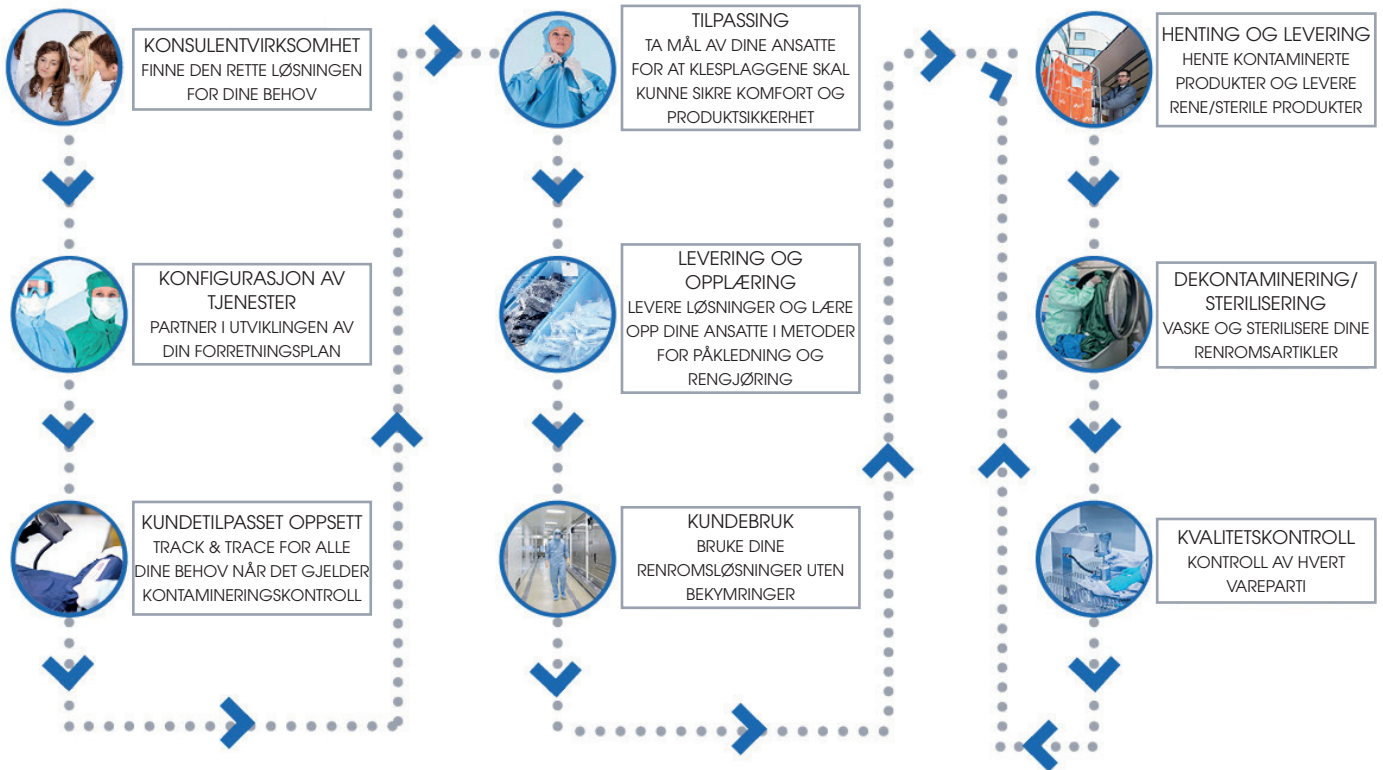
KONSULENTVIRKSOMHET
FINNE DEN RETTE LØSNINGEN FOR DINE BEHOV

KONFIGURASJON AV TJENESTER
PARTNER I UTVIKLINGEN AV DIN FORRETNINGSPLAN

KUNDETILPASSET OPPSETT
TRACK & TRACE FOR ALLE DINE BEHOV NÅR DET GJELDER KONTAMINERINGSKONTROLL

TILPASSING
TA MÅL AV DINE ANSATTE FOR AT KLESPLAGGENE SKAL KUNNE SIKRE KOMFORT OG PRODUKTSIKKERHET

LEVERING OG OPPLÆRING
LEVERE LØSNINGER OG LÆRE OPP DINE ANSATTE I METODER FOR PÅKLEDNING OG RENGJØRING

KUNDEBRUK
BRUKE DINE RENROMSLØSNINGER UTEN BEKYMRINGER

HENTING OG LEVERING
HENTE KONTAMINERTE PRODUKTER OG LEVERE RENE/STERILE PRODUKTER

DEKONTAMINERING/ STERILISERING
VASKE OG STERILISERE DINE RENROMSARTIKLER

KVALITETSKONTROLL
KONTROLL AV HVERT VAREPARTI